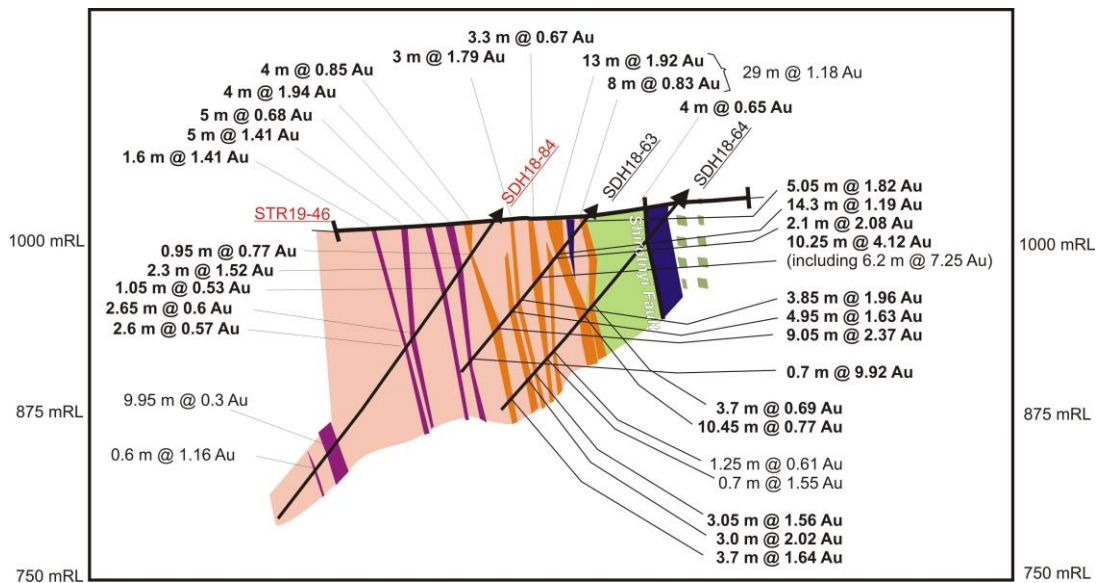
3.3 m @ 0.67 Au
3 m @ 1.79 Au
13 m @ 1.92 Au
8 m @ 0.83 Au
29 m @ 1.18 Au
4 m @ 0.85 Au
4 m @ 1.94 Au
5 m @ 0.68 Au
5 m @ 1.41 Au
1.6 m @ 1.41 Au
4 m @ 0.65 Au
SDH18-84
SDH18-63
SDH18-64
STR19-46
5.05 m @ 1.82 Au
14.3 m @ 1.19 Au
2.1 m @ 2.08 Au
10.25 m @ 4.12 Au
(including 6.2 m @ 7.25 Au)
Shirinyi Fault
1000 mRL
1000 mRL
0.95 m @ 0.77 Au
2.3 m @ 1.52 Au
1.05 m @ 0.53 Au
2.65 m @ 0.6 Au
2.6 m @ 0.57 Au
3.85 m @ 1.96 Au
4.95 m @ 1.63 Au
9.05 m @ 2.37 Au
0.7 m @ 9.92 Au
875 mRL
9.95 m @ 0.3 Au
3.7 m @ 0.69 Au
10.45 m @ 0.77 Au
875 mRL
0.6 m @ 1.16 Au
1.25 m @ 0.61 Au
0.7 m @ 1.55 Au
3.05 m @ 1.56 Au
3.0 m @ 2.02 Au
3.7 m @ 1.64 Au
750 mRL
750 mRL